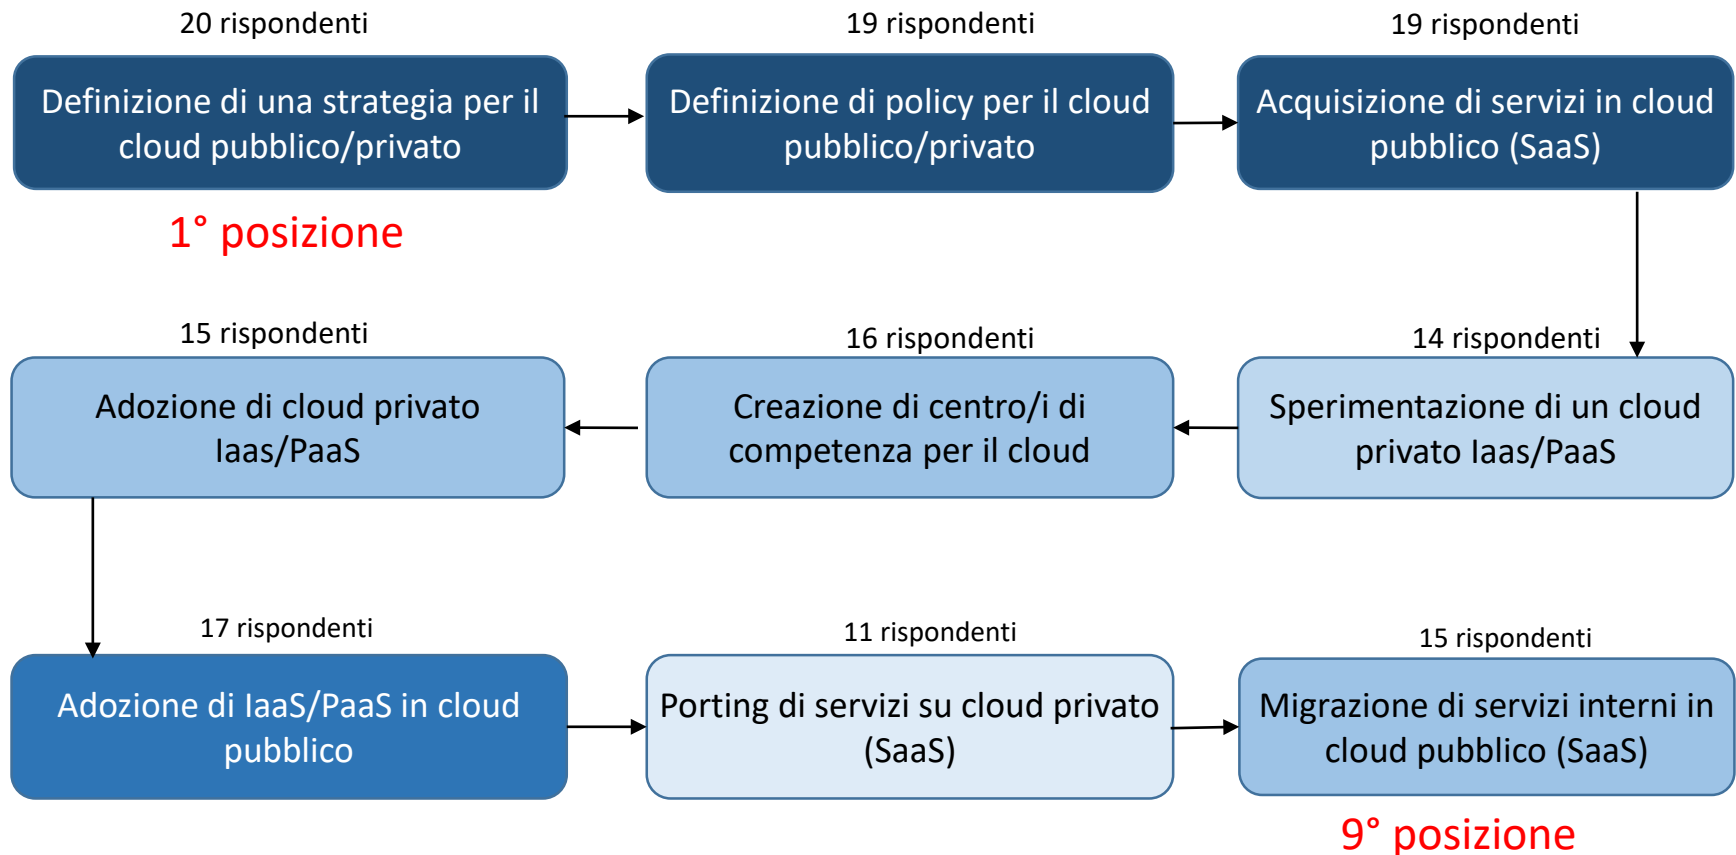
20 rispondenti

Definizione di una strategia per il cloud pubblico/privato

1° posizione

19 rispondenti

Definizione di policy per il cloud pubblico/privato

19 rispondenti

Acquisizione di servizi in cloud pubblico (SaaS)

14 rispondenti

Sperimentazione di un cloud privato Iaas/PaaS

16 rispondenti

Creazione di centro/i di competenza per il cloud

15 rispondenti

Adozione di cloud privato Iaas/PaaS

17 rispondenti

Adozione di IaaS/PaaS in cloud pubblico

11 rispondenti

Porting di servizi su cloud privato (SaaS)

15 rispondenti

Migrazione di servizi interni in cloud pubblico (SaaS)

9° posizione